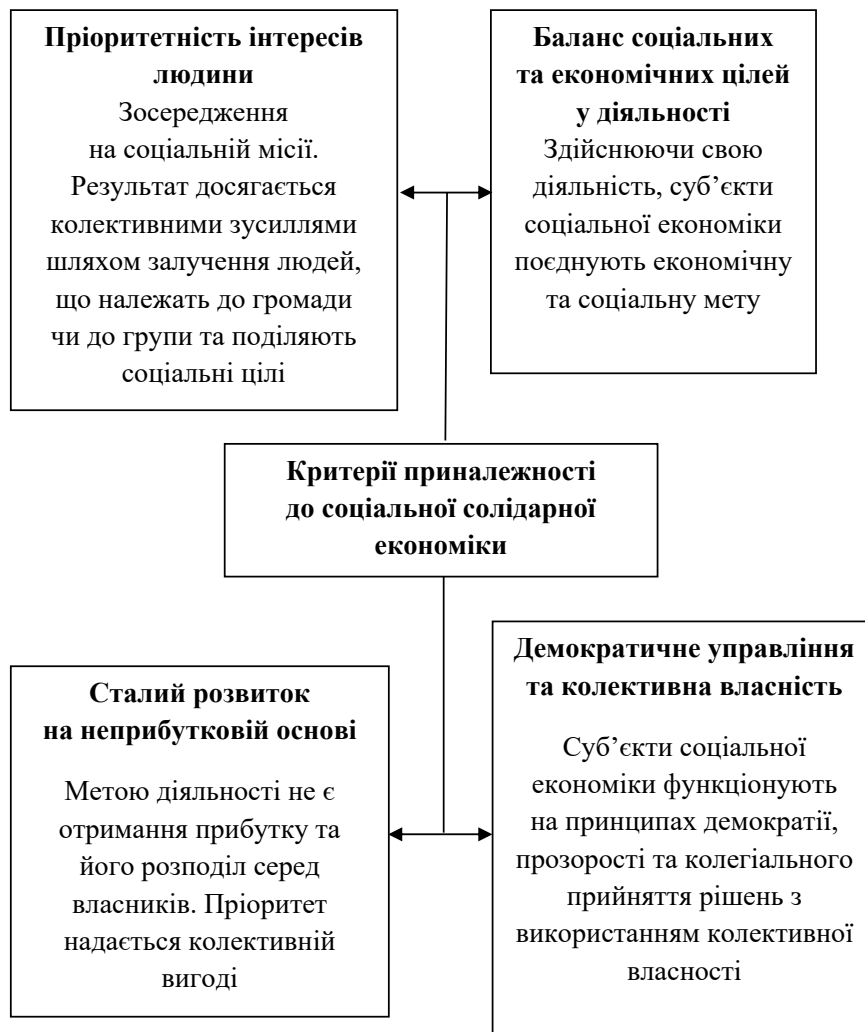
**Пріоритетність інтересів людини**
Зосередження на соціальній місії. Результат досягається колективними зусиллями шляхом залучення людей, що належать до громади чи до групи та поділяють соціальні цілі

**Баланс соціальних та економічних цілей у діяльності**
Здійснюючи свою діяльність, суб’єкти соціальної економіки поєднують економічну та соціальну мету

**Критерії приналежності до соціальної солідарної економіки**

**Сталий розвиток на неприбутковій основі**
Метою діяльності не є отримання прибутку та його розподіл серед власників. Пріоритет надається колективній вигоді

**Демократичне управління та колективна власність**
Суб’єкти соціальної економіки функціонують на принципах демократії, прозорості та колегіального прийняття рішень з використанням колективної власності